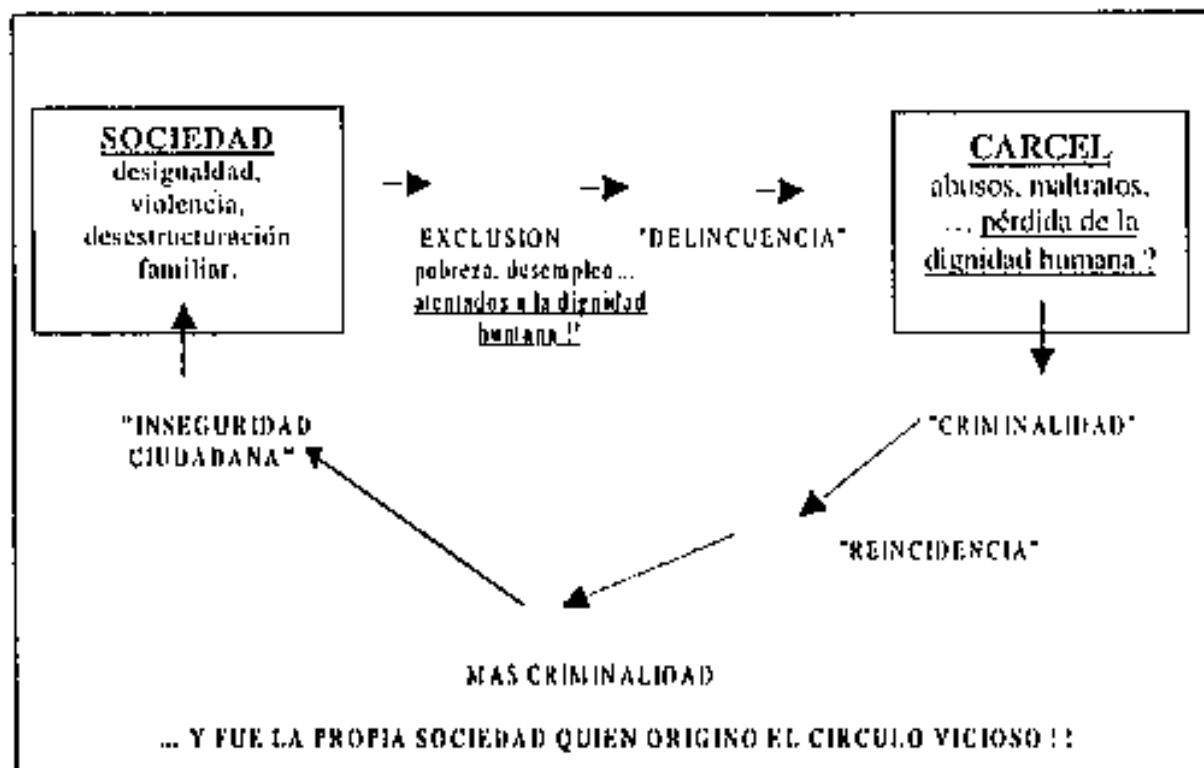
SOCIEDAD
desigualdad,
violencia,
desestructuración
familiar.

EXCLUSION
pobreza, desempleo...
atentados a la dignidad humana !?

"DELINCUENCIA"

CARCEL
abusos, maltratos,
... pérdida de la dignidad humana ?

"CRIMINALIDAD"

"REINCIDENCIA"

"INSEGURIDAD CIUDADANA"

MAS CRIMINALIDAD

... Y FUE LA PROPIA SOCIEDAD QUIEN ORIGINO EL CIRCULO VICIOSO !!